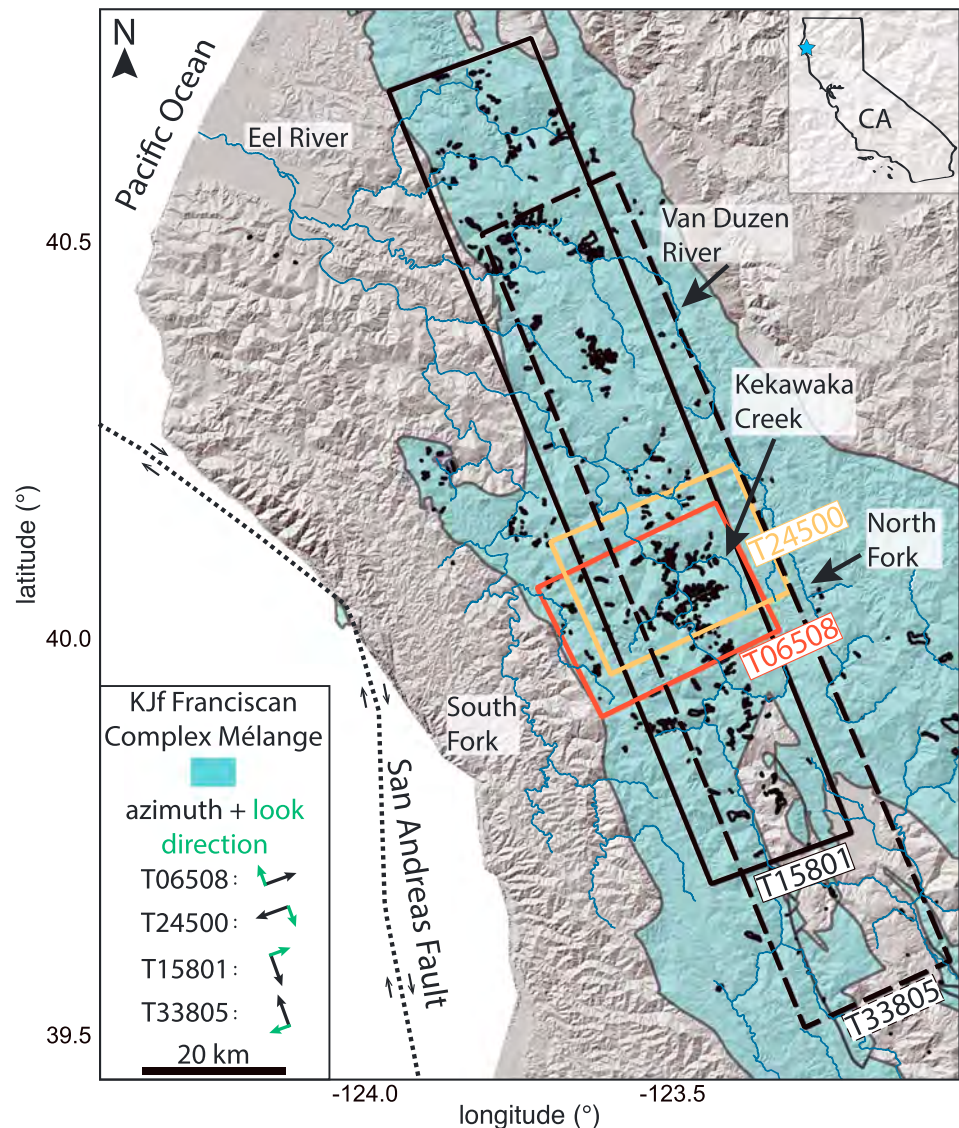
N

Pacific Ocean

Eel River

CA

Van Duzen River

Kekawaka Creek

North Fork

T24500

T06508

South Fork

San Andreas Fault

T15801

T33805

KJf Franciscan Complex Mélange

azimuth + look direction

T06508 :

T24500 :

T15801 :

T33805 :

20 km

40.5

40.0

39.5

latitude (°)

-124.0

-123.5

longitude (°)